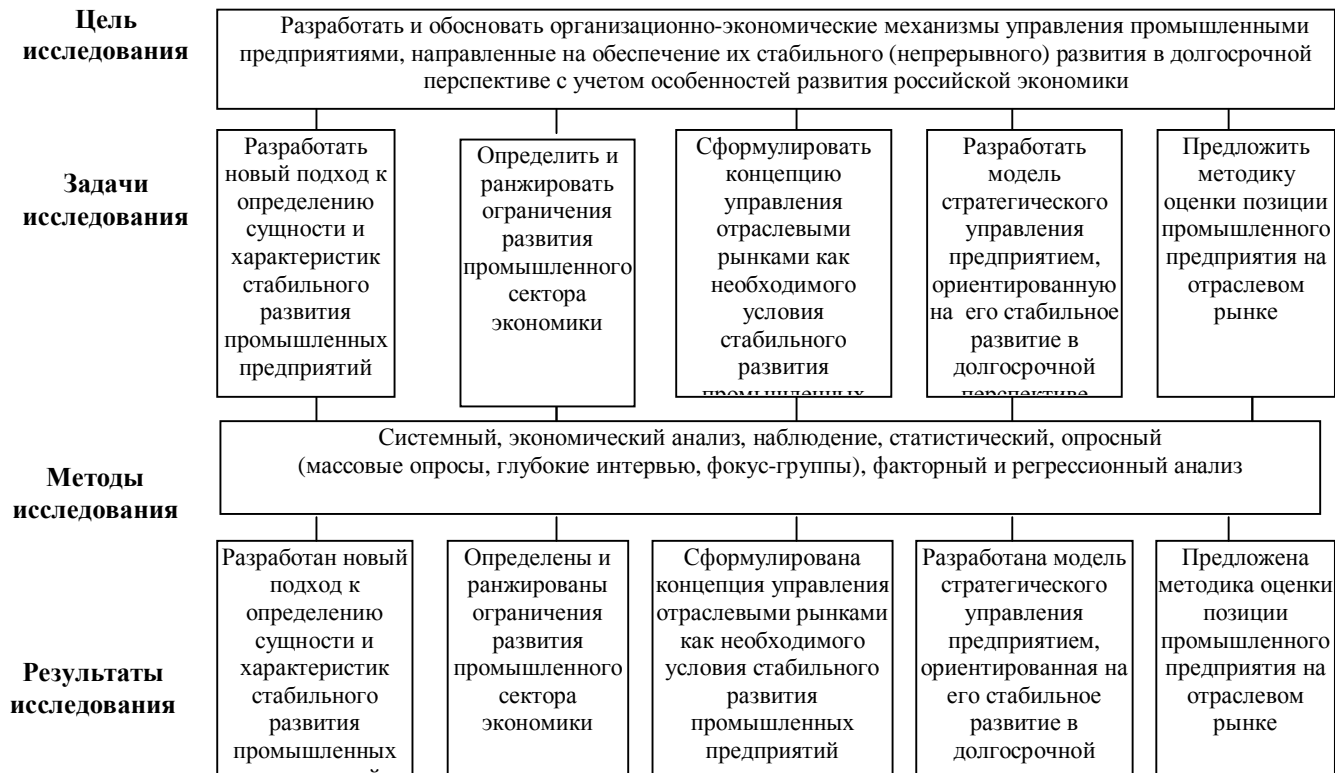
Цель исследования

Разработать и обосновать организационно-экономические механизмы управления промышленными предприятиями, направленные на обеспечение их стабильного (непрерывного) развития в долгосрочной перспективе с учетом особенностей развития российской экономики

Задачи исследования

Разработать новый подход к определению сущности и характеристик стабильного развития промышленных предприятий

Определить и ранжировать ограничения развития промышленного сектора экономики

Сформулировать концепцию управления отраслевыми рынками как необходимого условия стабильного развития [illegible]

Разработать модель стратегического управления предприятием, ориентированную на его стабильное развитие в долгосрочной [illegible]

Предложить методику оценки позиции промышленного предприятия на отраслевом рынке

Методы исследования

Системный, экономический анализ, наблюдение, статистический, опросный (массовые опросы, глубокие интервью, фокус-группы), факторный и регрессионный анализ

Результаты исследования

Разработан новый подход к определению сущности и характеристик стабильного развития промышленных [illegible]

Определены и ранжированы ограничения развития промышленного сектора экономики

Сформулирована концепция управления отраслевыми рынками как необходимого условия стабильного развития промышленных предприятий

Разработана модель стратегического управления предприятием, ориентированная на его стабильное развитие в долгосрочной

Предложена методика оценки позиции промышленного предприятия на отраслевом рынке